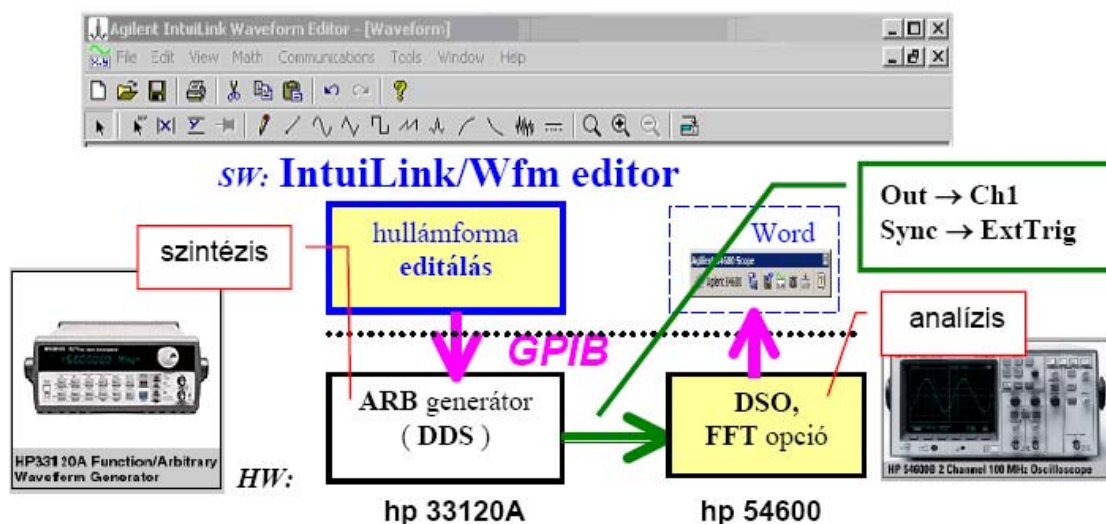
Agilent IntuiLink Waveform Editor - [Waveform]
File Edit View Math Communications Tools Window Help

SW: IntuiLink/Wfm editor

Out → Ch1
Sync → ExtTrig

szintézis

hullámforma editálás

Word

Agilent 54600 Scope

analízis

GPIB

ARB generátor ( DDS )

DSO, FFT opció

HP33120A Function/Arbitrary Waveform Generator

HW:

HP 54600B 2 Channel 100 MHz Oscilloscope

hp 33120A

hp 54600